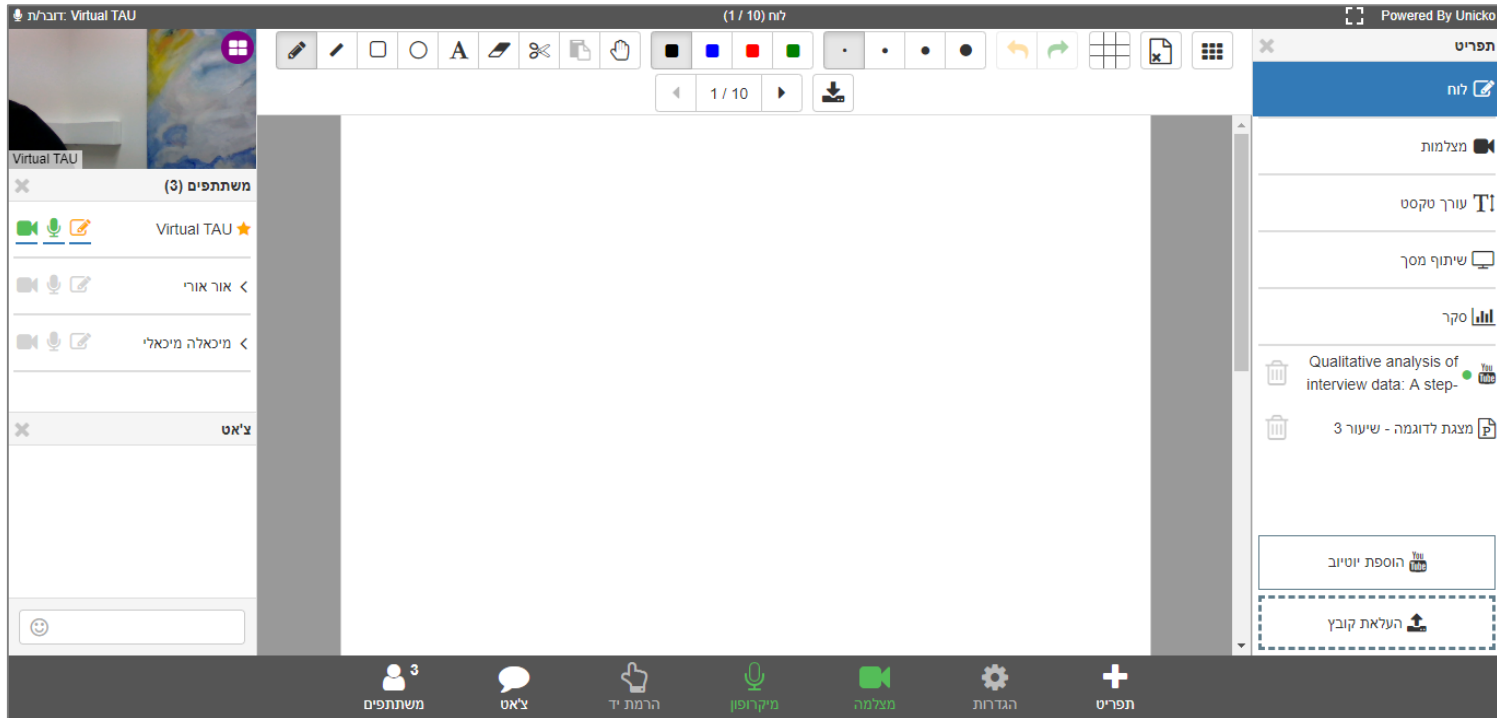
דובר/ת: Virtual TAU
לוח (1 / 10)
Powered By Unicko

Virtual TAU

משתתפים (3)
Virtual TAU
אור אורי
מיכאלה מיכאלי

צ'אט

1 / 10

תפריט
לוח
מצלמות
עורך טקסט
שיתוף מסך
סקר
Qualitative analysis of interview data: A step-
מצגת לדוגמה - שיעור 3

הוספת יוטיוב
העלאת קובץ

3
משתתפים
צ'אט
הרמת יד
מיקרופון
מצלמה
הגדרות
תפריט